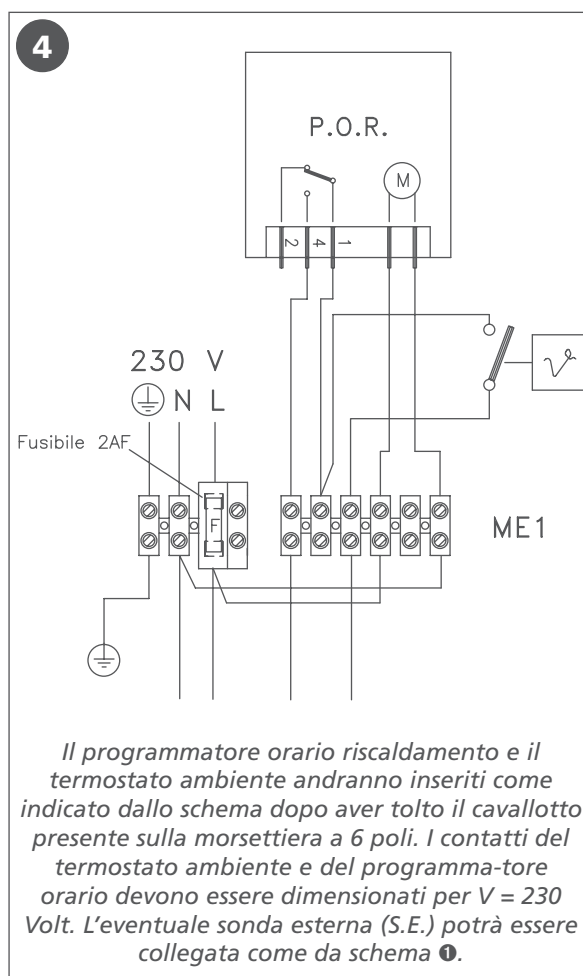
4

P.O.R.

M

2 4 1

230 V

N L

Fusibile 2AF

F

ME1

Il programmatore orario riscaldamento e il termostato ambiente andranno inseriti come indicato dallo schema dopo aver tolto il cavallotto presente sulla morsettiera a 6 poli. I contatti del termostato ambiente e del programma-tore orario devono essere dimensionati per V = 230 Volt. L'eventuale sonda esterna (S.E.) potrà essere collegata come da schema ❶.